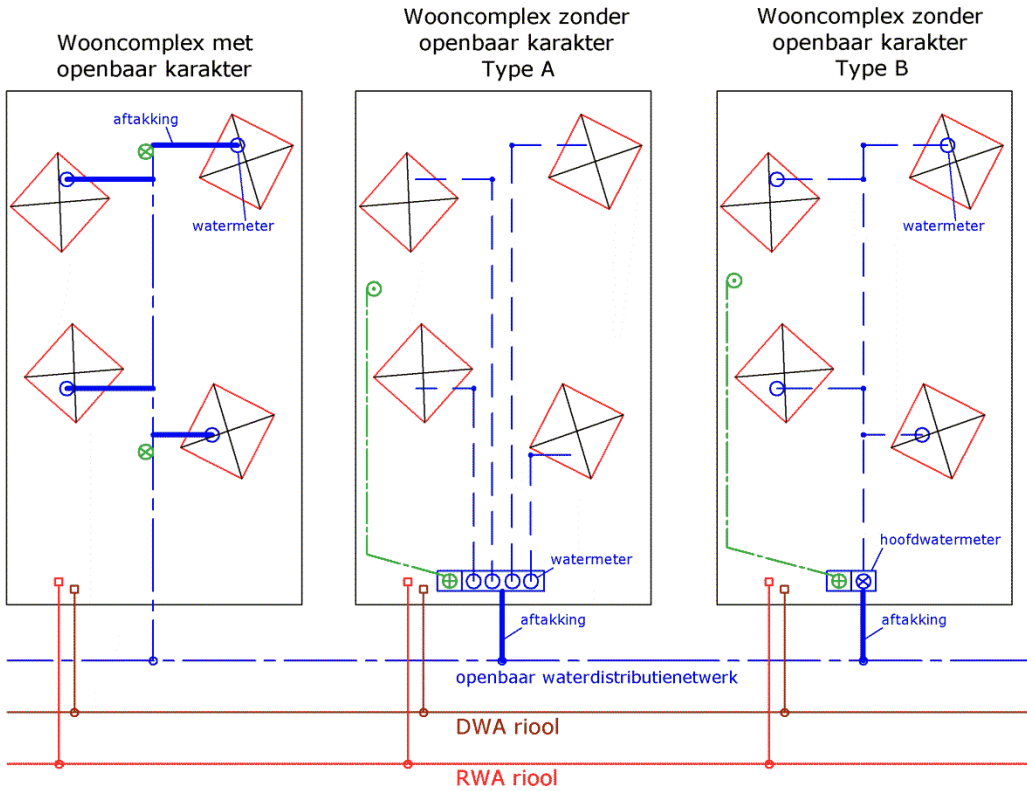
Wooncomplex met openbaar karakter

Wooncomplex zonder openbaar karakter Type A

Wooncomplex zonder openbaar karakter Type B

aftakking

watermeter

watermeter

watermeter

hoofdwatermeter

aftakking

aftakking

openbaar waterdistributienetwerk

DWA riool

RWA riool